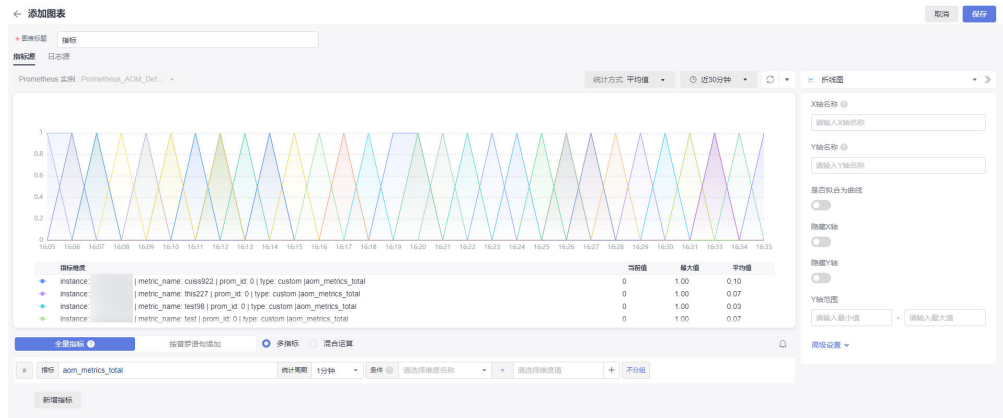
← 添加图表

取消 保存

* 图表标题 指标

指标源 日志源

Prometheus 实例 : Prometheus_AOM_Def...

统计方式: 平均值 近30分钟

折线图

1
0.8
0.6
0.4
0.2
0

16:05 16:06 16:07 16:08 16:09 16:10 16:11 16:12 16:13 16:14 16:15 16:16 16:17 16:18 16:19 16:20 16:21 16:22 16:23 16:24 16:25 16:26 16:27 16:28 16:29 16:30 16:31 16:33 16:34 16:35

| 指标维度 | 当前值 | 最大值 | 平均值 |
|---|---|---|---|
| instance: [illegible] \| metric_name: cuiss922 \| prom_id: 0 \| type: custom \|aom_metrics_total | 0 | 1.00 | 0.10 |
| instance: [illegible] \| metric_name: this227 \| prom_id: 0 \| type: custom \|aom_metrics_total | 0 | 1.00 | 0.07 |
| instance: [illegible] \| metric_name: test98 \| prom_id: 0 \| type: custom \|aom_metrics_total | 0 | 1.00 | 0.03 |
| instance: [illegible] \| metric_name: test \| prom_id: 0 \| type: custom \|aom_metrics_total | 0 | 1.00 | 0.07 |

X轴名称
请输入X轴名称
Y轴名称
请输入Y轴名称
显示百分比曲线
隐藏X轴
隐藏Y轴
Y轴范围
请输入最小值 - 请输入最大值
高级设置

全量指标 按普罗语句添加 多指标 混合运算

a 指标 aom_metrics_total 统计周期 1分钟 条件 请选择维度名称 = 请选择维度值 + 不分组

新增指标